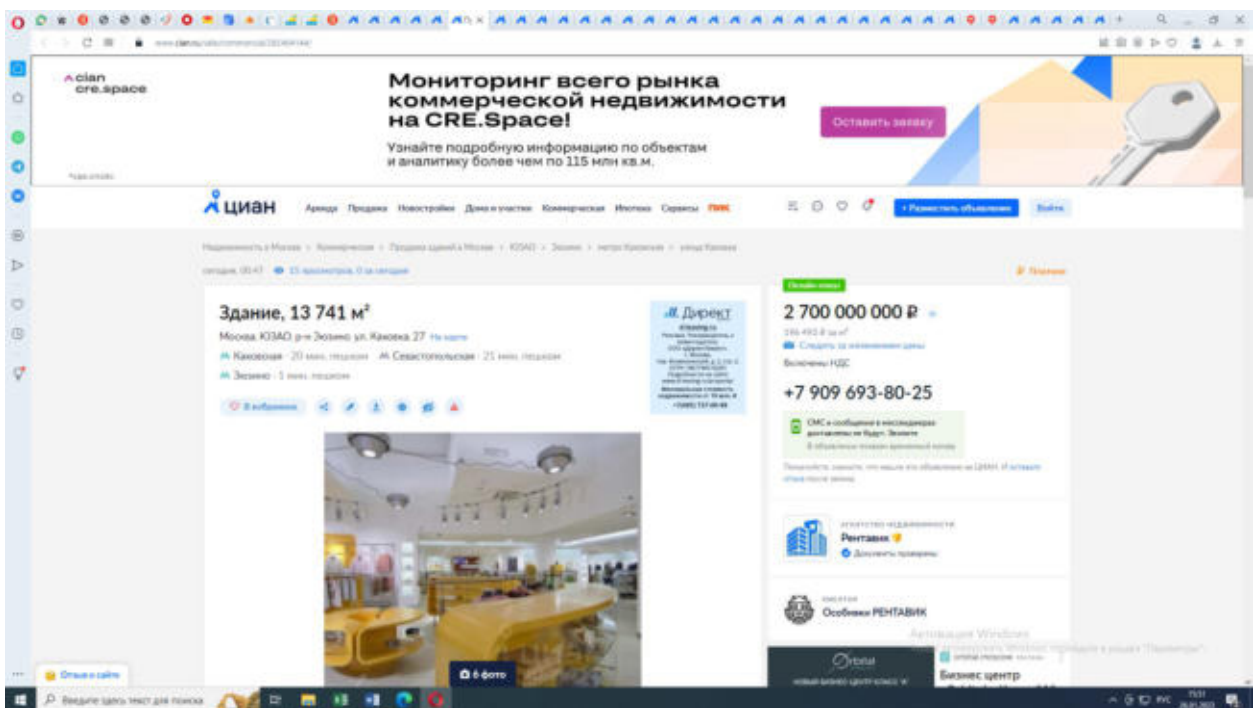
cian
cre.space

Мониторинг всего рынка коммерческой недвижимости на CRE.Space!

Узнайте подробную информацию по объектам и аналитику более чем по 115 млн кв.м.

Оставить заявку

циан

Аренда Продажа Новостройки Дома и участки Коммерческая Ипотека Сервисы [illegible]

+ Разместить объявление Войти

Недвижимость в Москве › Коммерческая › Продажа зданий в Москве › ЮЗАО › Зюзино › метро Каховская › улица Каховка

сегодня, 00:47 15 просмотров, 0 за сегодня

Здание, 13 741 м²

Москва, ЮЗАО, р-н Зюзино, ул. Каховка, 27 На карте

Каховская · 20 мин. пешком Севастопольская · 21 мин. пешком

Зюзино · 5 мин. пешком

В избранное

Директ

6 фото

Онлайн-показ

2 700 000 000 ₽

Следить за изменением цены

Включены НДС

+7 909 693-80-25

СМС и сообщения в мессенджерах доставлены не будут. Звоните

АГЕНТСТВО НЕДВИЖИМОСТИ
Рентавик
Документы проверены

РИЭЛТОР
Особняки РЕНТАВИК

Активация Windows

Бизнес центр

Отзыв о сайте

Введите здесь текст для поиска